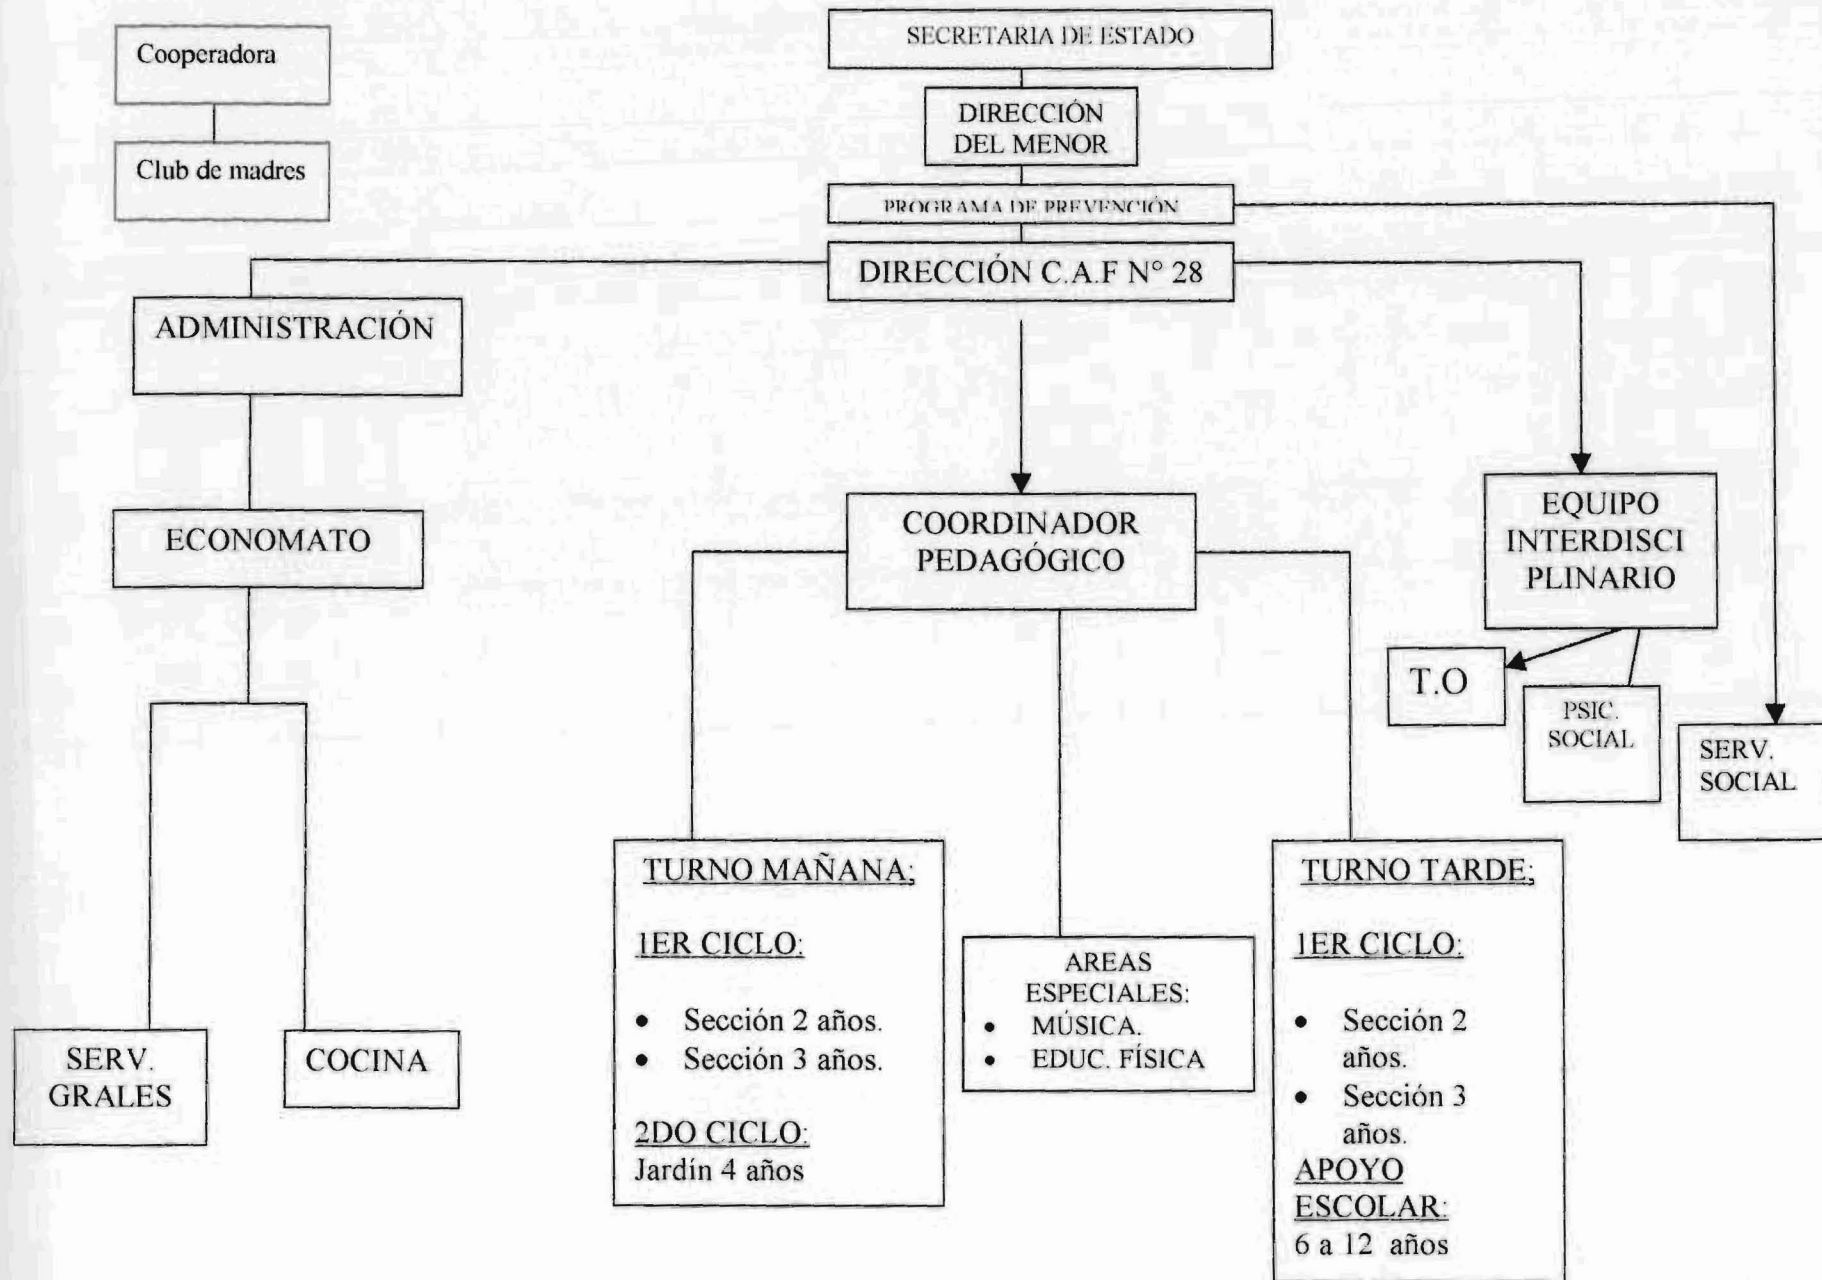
Cooperadora

Club de madres

SECRETARIA DE ESTADO

DIRECCIÓN DEL MENOR

PROGRAMA DE PREVENCIÓN

DIRECCIÓN C.A.F N° 28

ADMINISTRACIÓN

ECONOMATO

SERV. GRALES

COCINA

COORDINADOR PEDAGÓGICO

EQUIPO INTERDISCI PLINARIO

T.O

PSIC. SOCIAL

SERV. SOCIAL

TURNO MAÑANA:

1ER CICLO:

- Sección 2 años.
- Sección 3 años.

2DO CICLO:
Jardín 4 años

AREAS ESPECIALES:
- MÚSICA.
- EDUC. FÍSICA

TURNO TARDE:

1ER CICLO:

- Sección 2 años.
- Sección 3 años.

APOYO ESCOLAR:
6 a 12 años